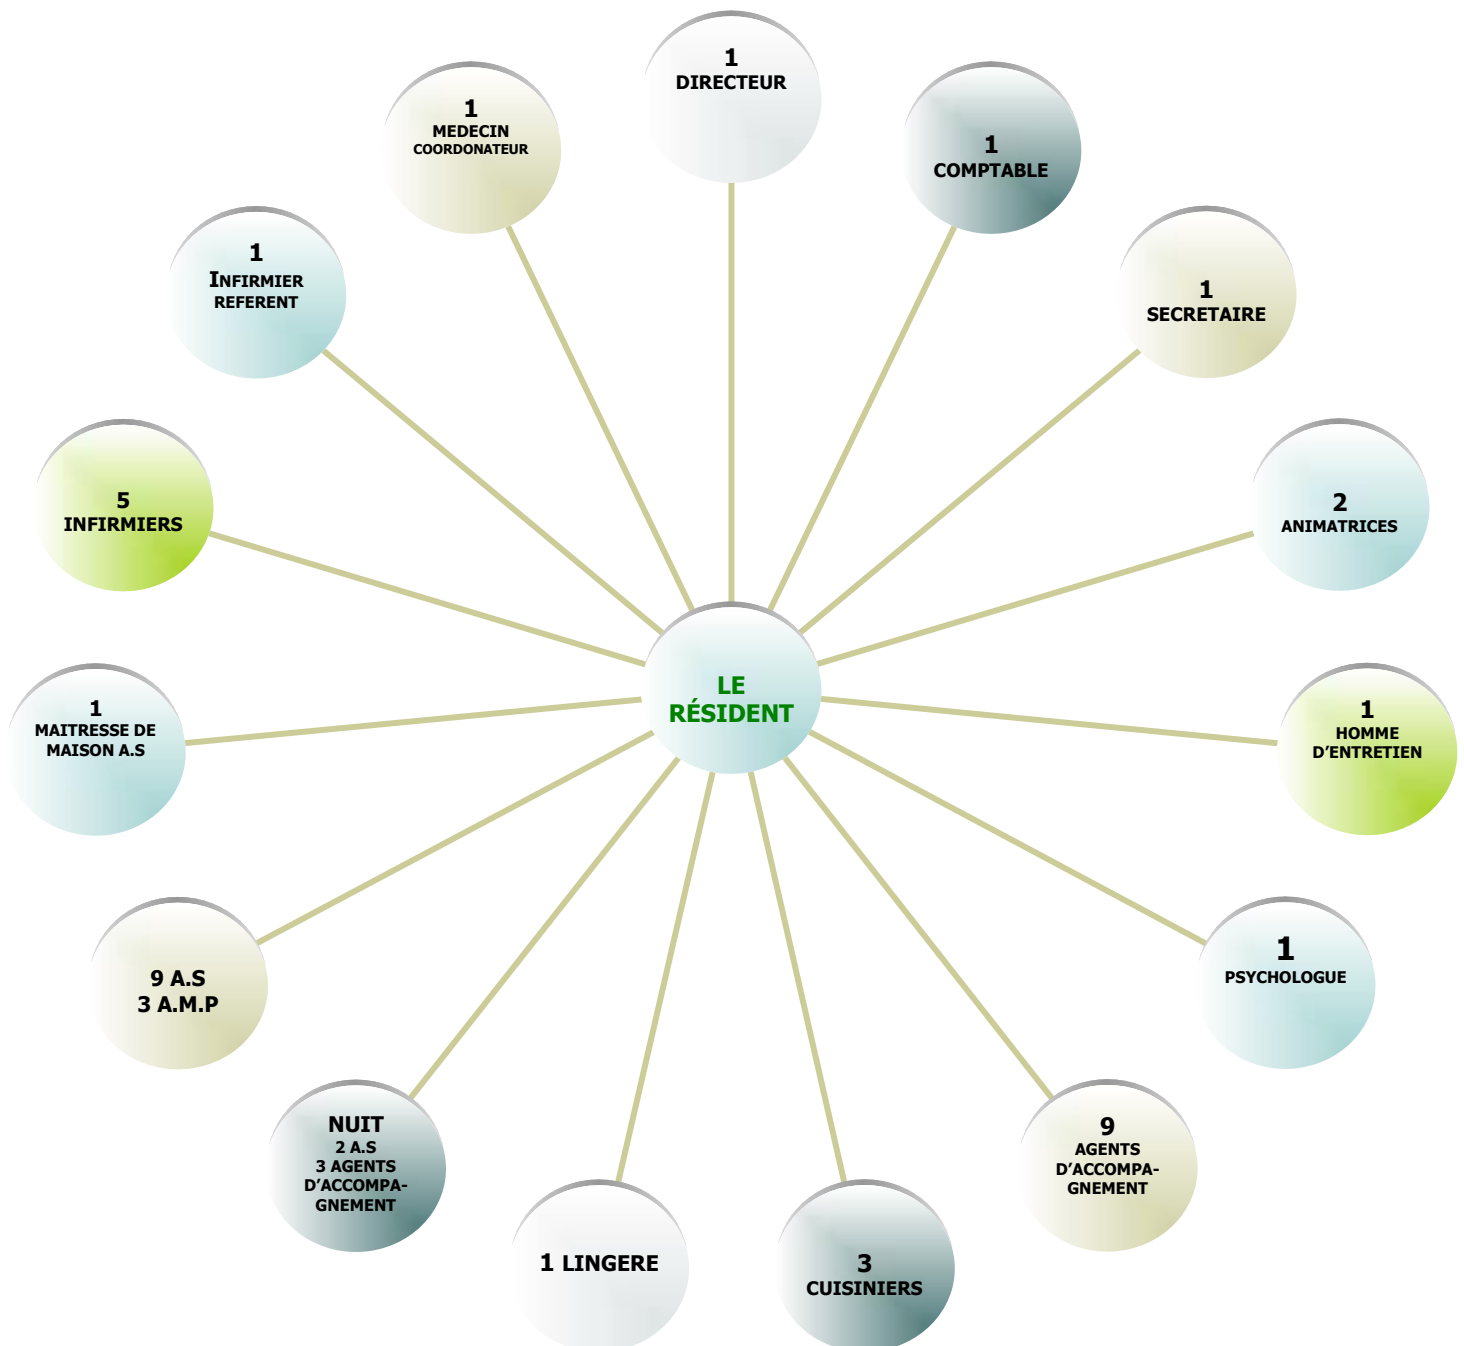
1
DIRECTEUR

1
COMPTABLE

1
SECRETAIRE

2
ANIMATRICES

1
HOMME
D'ENTRETIEN

1
PSYCHOLOGUE

9
AGENTS
D'ACCOMPAGNEMENT

3
CUISINIERS

1 LINGERE

NUIT
2 A.S
3 AGENTS
D'ACCOMPAGNEMENT

9 A.S
3 A.M.P

1
MAITRESSE DE
MAISON A.S

5
INFIRMIERS

1
INFIRMIER
REFERENT

1
MEDECIN
COORDONATEUR

LE
RÉSIDENT